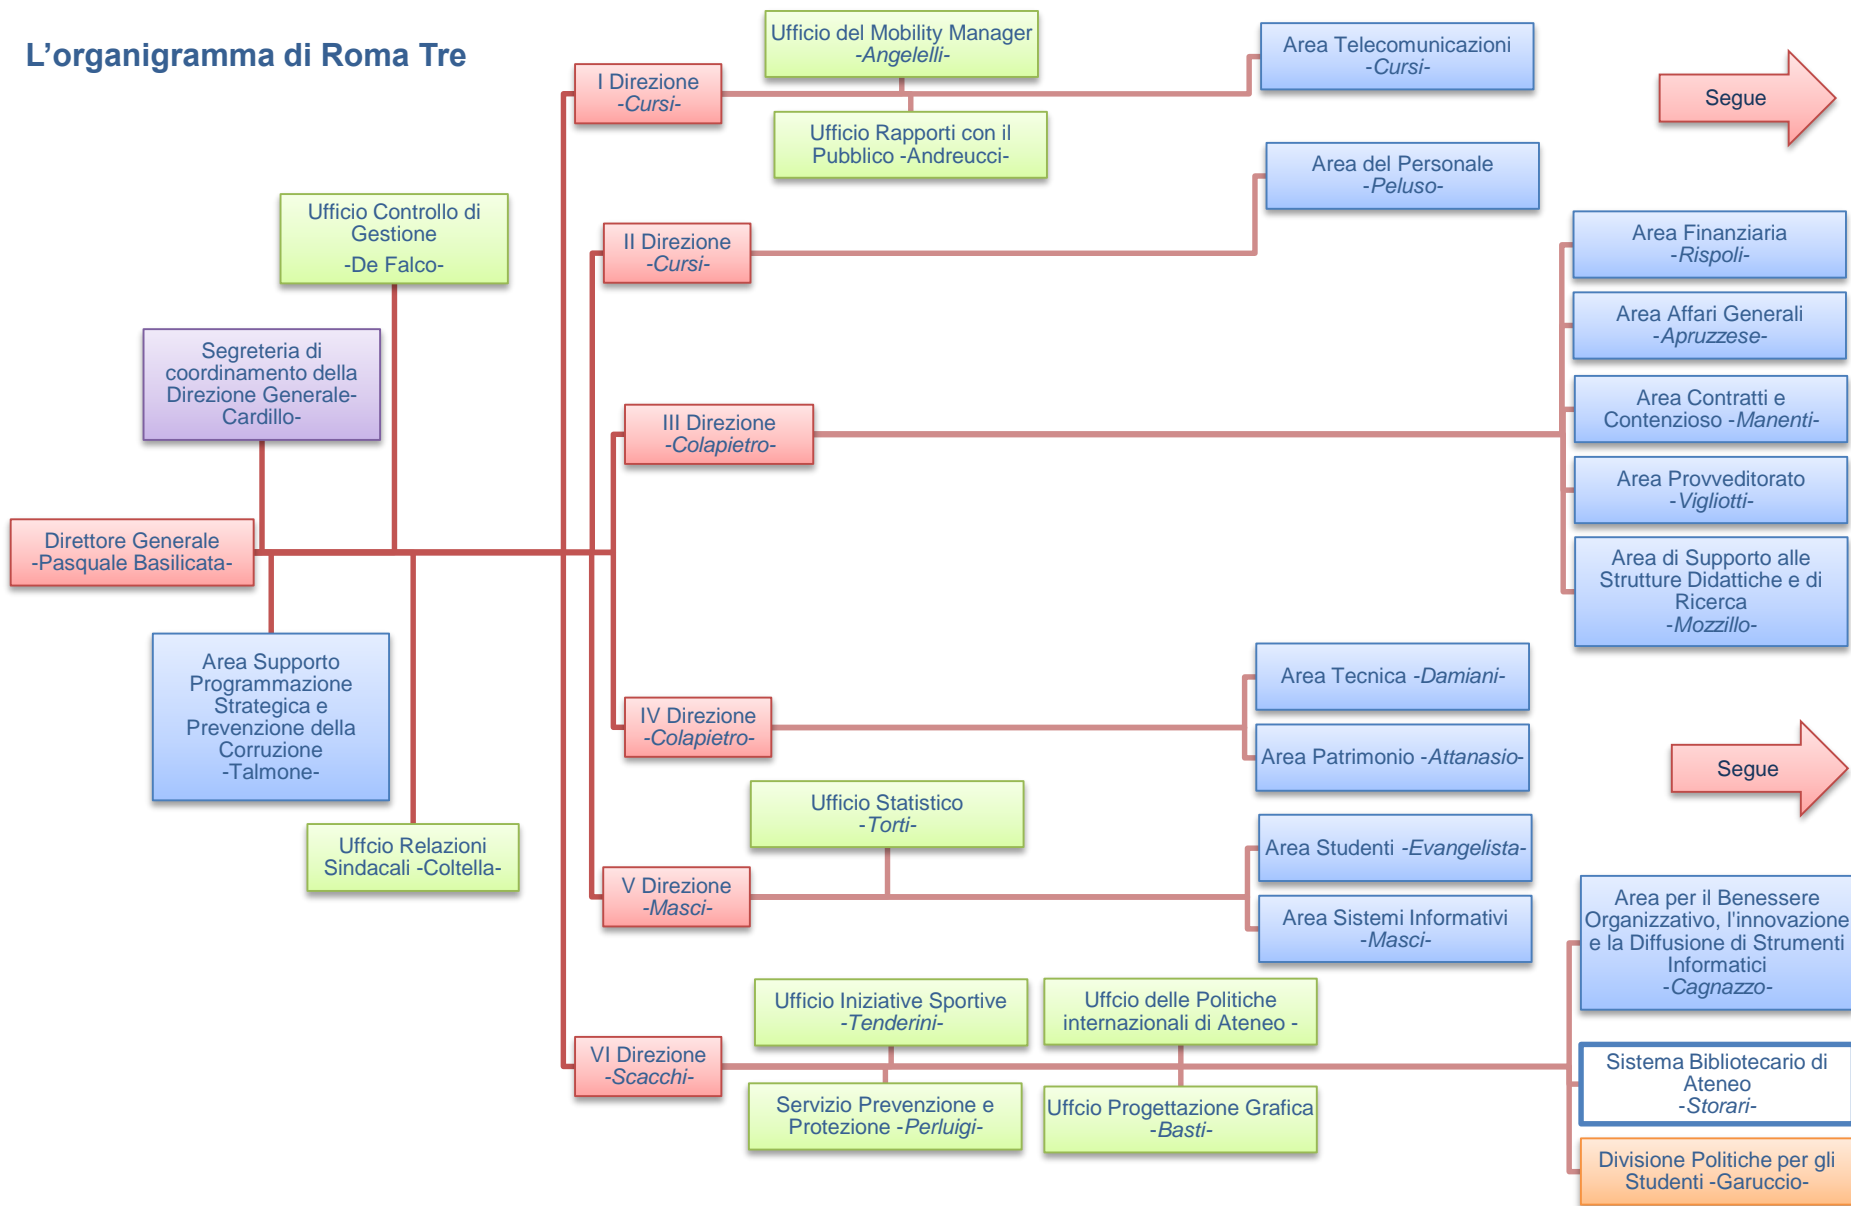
L’organigramma di Roma Tre

Direttore Generale -Pasquale Basilicata-

Segreteria di coordinamento della Direzione Generale-Cardillo-

Ufficio Controllo di Gestione -De Falco-

Area Supporto Programmazione Strategica e Prevenzione della Corruzione -Talmone-

Uffcio Relazioni Sindacali -Coltella-

I Direzione -Cursi-

Ufficio del Mobility Manager -Angelelli-

Ufficio Rapporti con il Pubblico -Andreucci-

Area Telecomunicazioni -Cursi-

Segue

II Direzione -Cursi-

Area del Personale -Peluso-

III Direzione -Colapietro-

Area Finanziaria -Rispoli-

Area Affari Generali -Apruzzese-

Area Contratti e Contenzioso -Manenti-

Area Provveditorato -Vigliotti-

Area di Supporto alle Strutture Didattiche e di Ricerca -Mozzillo-

IV Direzione -Colapietro-

Area Tecnica -Damiani-

Area Patrimonio -Attanasio-

Segue

V Direzione -Masci-

Ufficio Statistico -Torti-

Area Studenti -Evangelista-

Area Sistemi Informativi -Masci-

VI Direzione -Scacchi-

Ufficio Iniziative Sportive -Tenderini-

Uffcio delle Politiche internazionali di Ateneo -

Servizio Prevenzione e Protezione -Perluigi-

Uffcio Progettazione Grafica -Basti-

Area per il Benessere Organizzativo, l'innovazione e la Diffusione di Strumenti Informatici -Cagnazzo-

Sistema Bibliotecario di Ateneo -Storari-

Divisione Politiche per gli Studenti -Garuccio-